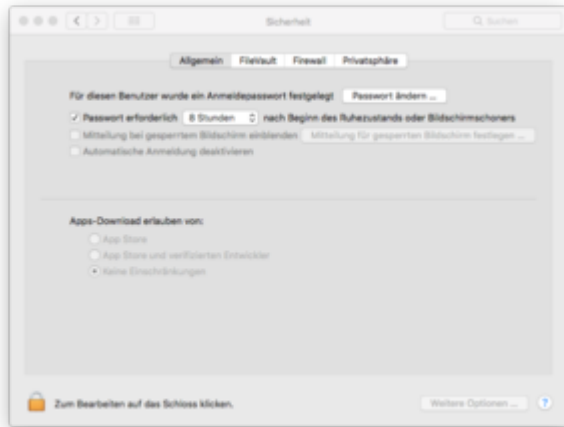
Sicherheit

Suchen

Allgemein FileVault Firewall Privatsphäre

Für diesen Benutzer wurde ein Anmeldepasswort festgelegt Passwort ändern ...

Passwort erforderlich 8 Stunden nach Beginn des Ruhezustands oder Bildschirmschoners

Mitteilung bei gesperrtem Bildschirm einblenden Mitteilung für gesperrten Bildschirm festlegen ...

Automatische Anmeldung deaktivieren

Apps-Download erlauben von:

App Store

App Store und verifizierten Entwickler

Keine Einschränkungen

Zum Bearbeiten auf das Schloss klicken.

Weitere Optionen ...

?